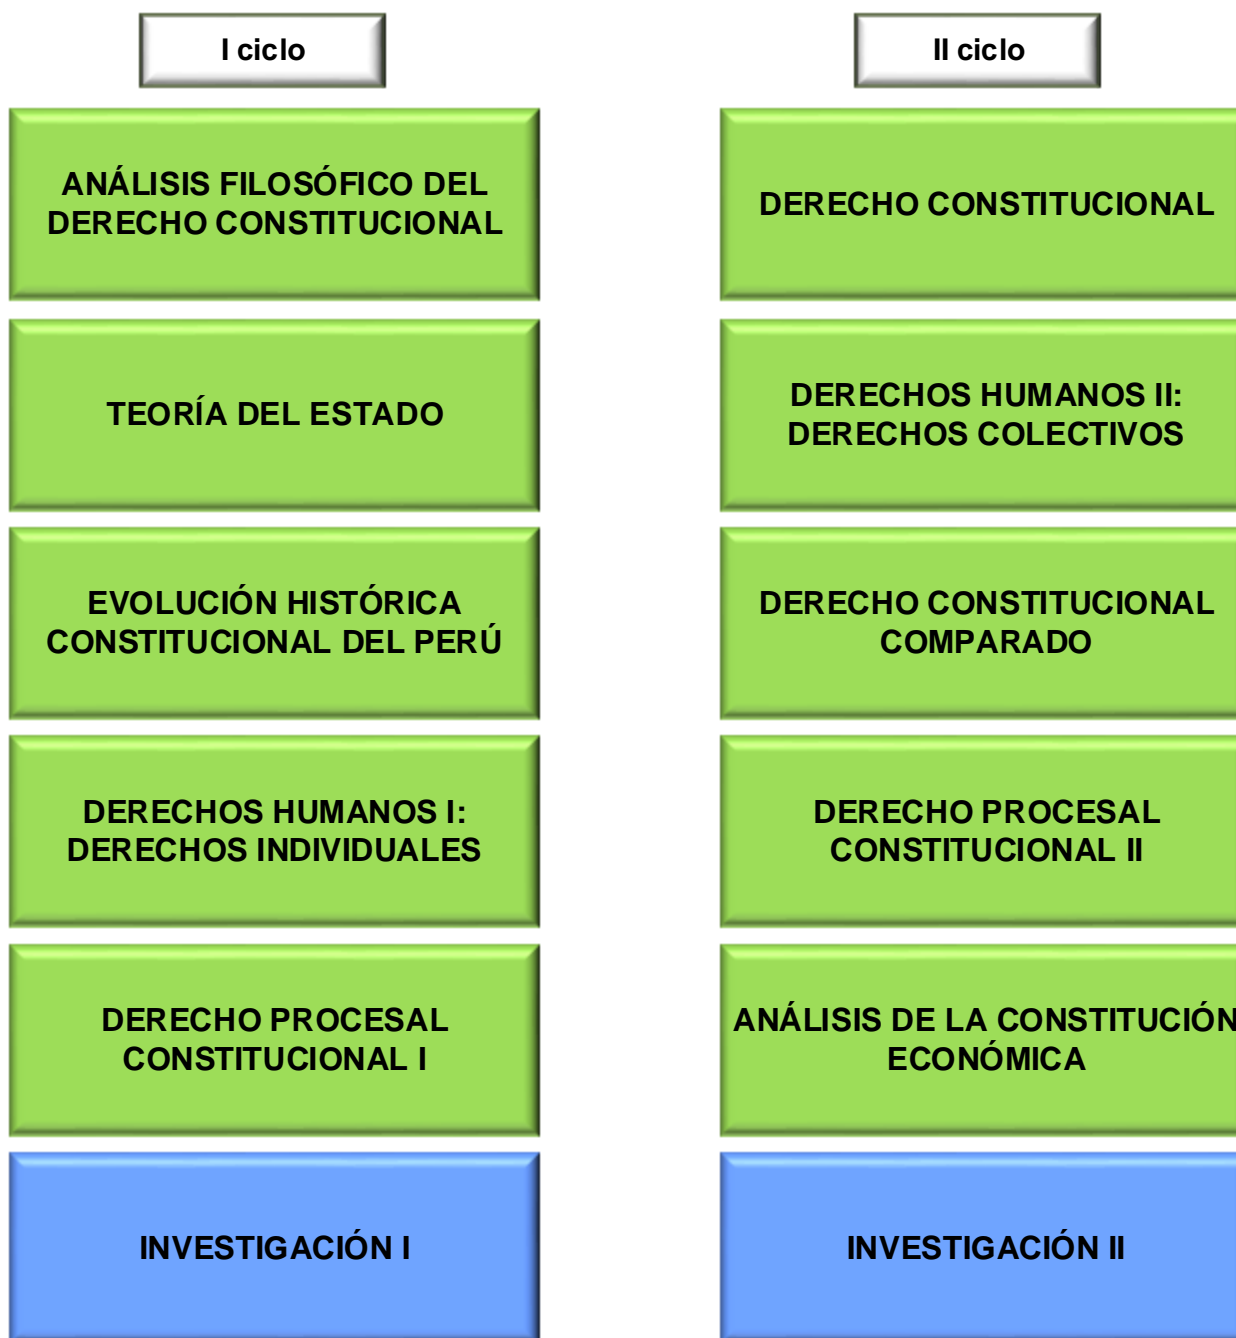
I ciclo

ANÁLISIS FILOSÓFICO DEL DERECHO CONSTITUCIONAL

TEORÍA DEL ESTADO

EVOLUCIÓN HISTÓRICA CONSTITUCIONAL DEL PERÚ

DERECHOS HUMANOS I: DERECHOS INDIVIDUALES

DERECHO PROCESAL CONSTITUCIONAL I

INVESTIGACIÓN I

II ciclo

DERECHO CONSTITUCIONAL

DERECHOS HUMANOS II: DERECHOS COLECTIVOS

DERECHO CONSTITUCIONAL COMPARADO

DERECHO PROCESAL CONSTITUCIONAL II

ANÁLISIS DE LA CONSTITUCIÓN ECONÓMICA

INVESTIGACIÓN II